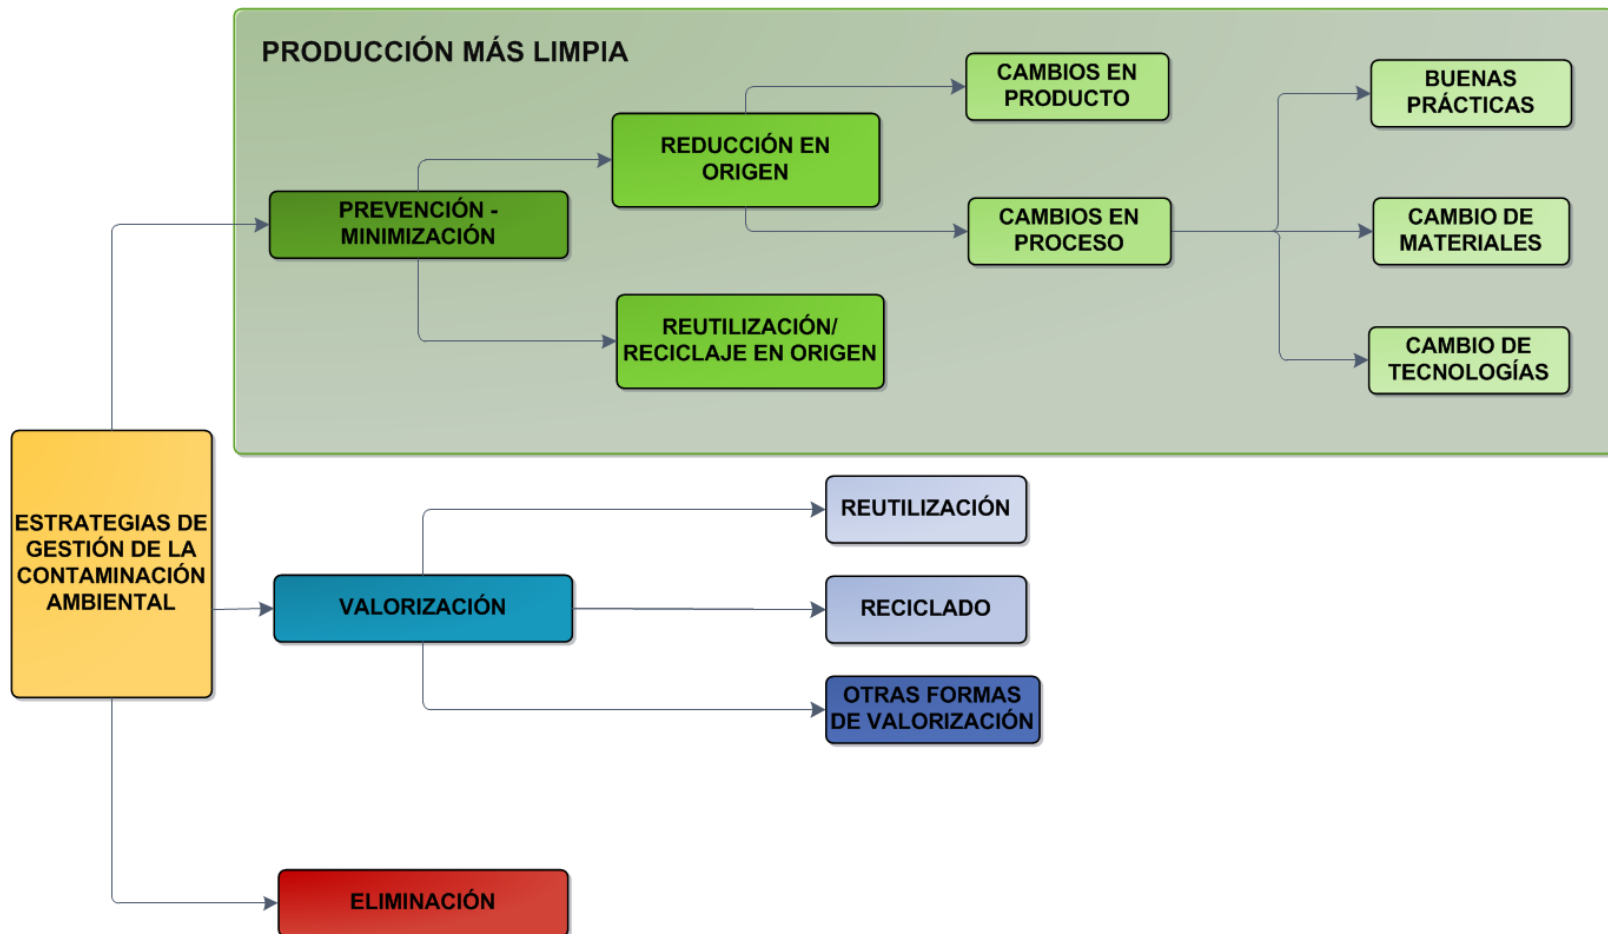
PRODUCCIÓN MÁS LIMPIA

PREVENCIÓN - MINIMIZACIÓN

REDUCCIÓN EN ORIGEN

REUTILIZACIÓN/ RECICLAJE EN ORIGEN

CAMBIOS EN PRODUCTO

CAMBIOS EN PROCESO

BUENAS PRÁCTICAS

CAMBIO DE MATERIALES

CAMBIO DE TECNOLOGÍAS

ESTRATEGIAS DE GESTIÓN DE LA CONTAMINACIÓN AMBIENTAL

VALORIZACIÓN

REUTILIZACIÓN

RECICLADO

OTRAS FORMAS DE VALORIZACIÓN

ELIMINACIÓN